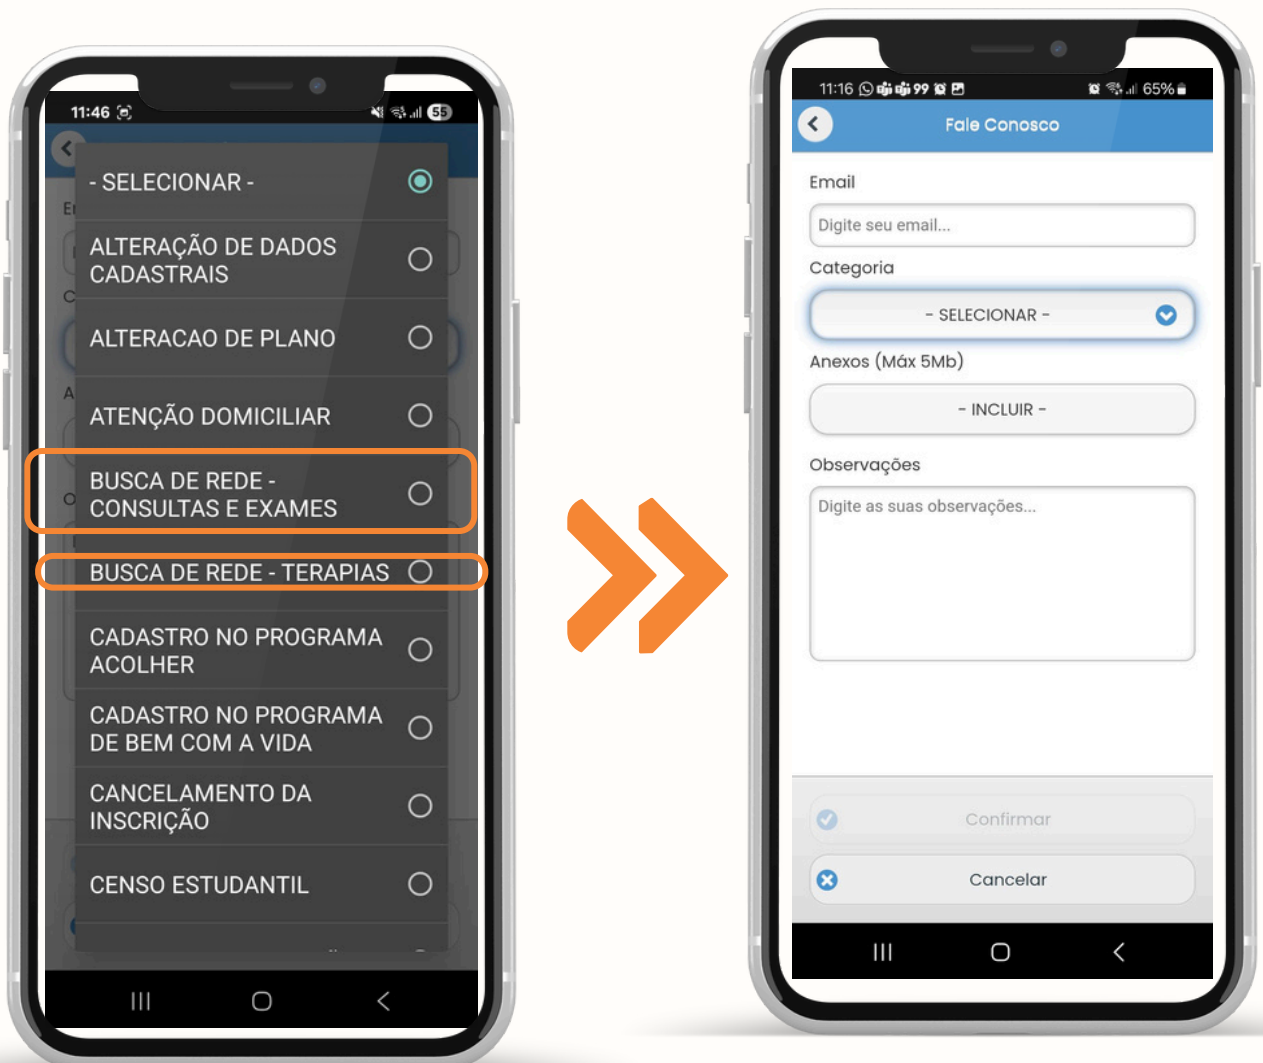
11:46

- SELECIONAR -
ALTERAÇÃO DE DADOS CADASTRAIS
ALTERACAO DE PLANO
ATENÇÃO DOMICILIAR
BUSCA DE REDE - CONSULTAS E EXAMES
BUSCA DE REDE - TERAPIAS
CADASTRO NO PROGRAMA ACOLHER
CADASTRO NO PROGRAMA DE BEM COM A VIDA
CANCELAMENTO DA INSCRIÇÃO
CENSO ESTUDANTIL

11:16 65%

Fale Conosco

Email
Digite seu email...
Categoria
- SELECIONAR -
Anexos (Máx 5Mb)
- INCLUIR -
Observações
Digite as suas observações...

Confirmar
Cancelar